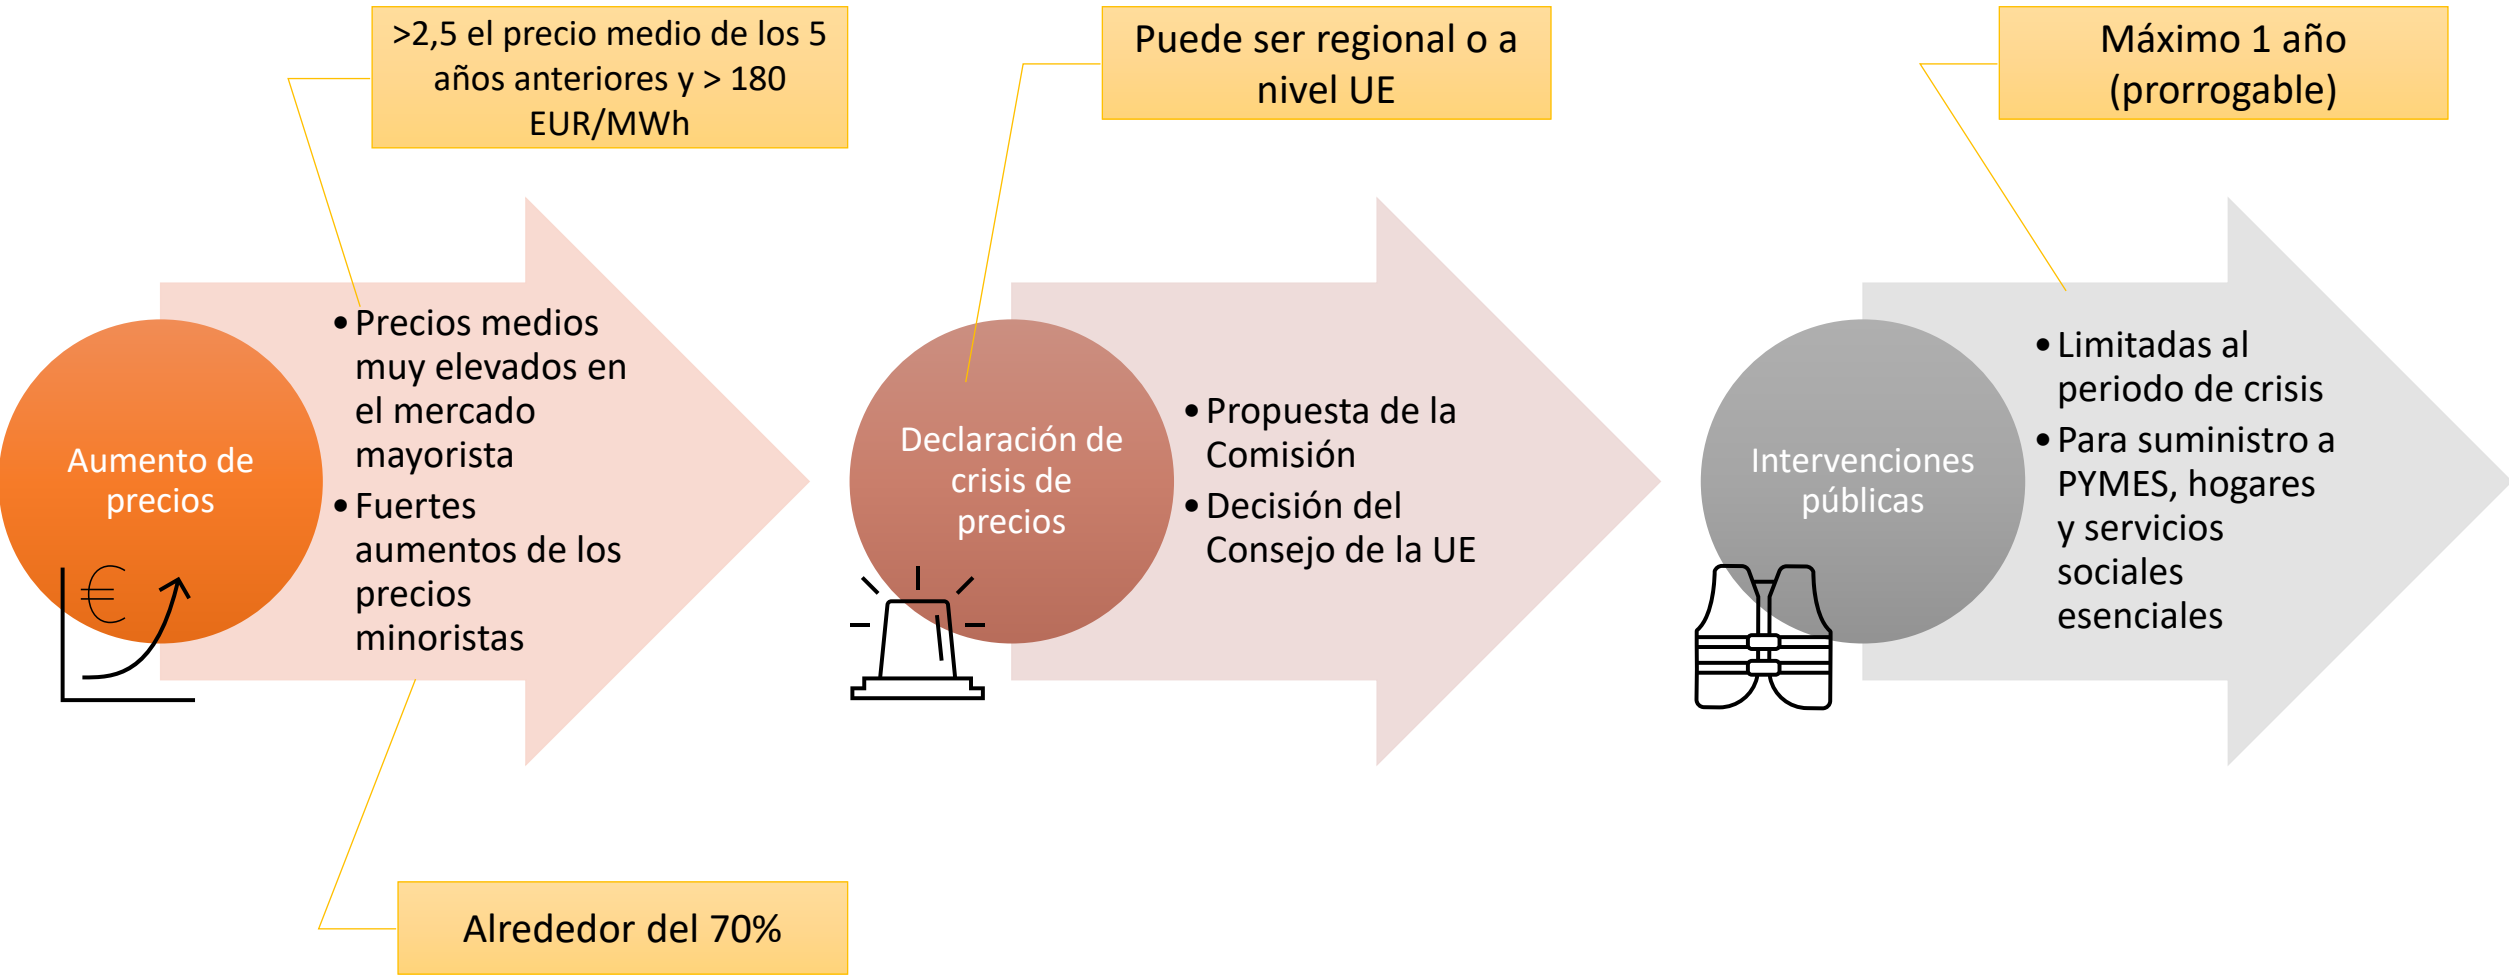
>2,5 el precio medio de los 5 años anteriores y > 180 EUR/MWh

Puede ser regional o a nivel UE

Máximo 1 año (prorrogable)

Aumento de precios

€

- Precios medios muy elevados en el mercado mayorista
- Fuertes aumentos de los precios minoristas

Declaración de crisis de precios

- Propuesta de la Comisión
- Decisión del Consejo de la UE

Intervenciones públicas

- Limitadas al periodo de crisis
- Para suministro a PYMES, hogares y servicios sociales esenciales

Alrededor del 70%